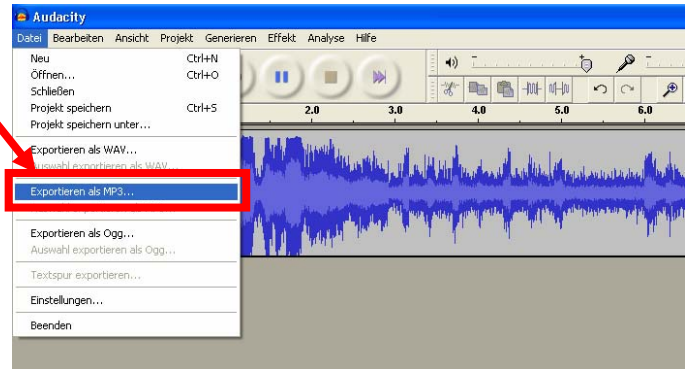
Audacity

Datei Bearbeiten Ansicht Projekt Generieren Effekt Analyse Hilfe

Neu Ctrl+N
Öffnen... Ctrl+O
Schließen
Projekt speichern Ctrl+S
Projekt speichern unter...

Exportieren als WAV...
Auswahl exportieren als WAV...
Exportieren als MP3...
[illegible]

Exportieren als Ogg...
Auswahl exportieren als Ogg...

Textspur exportieren...

Einstellungen...

Beenden

2.0 3.0 4.0 5.0 6.0